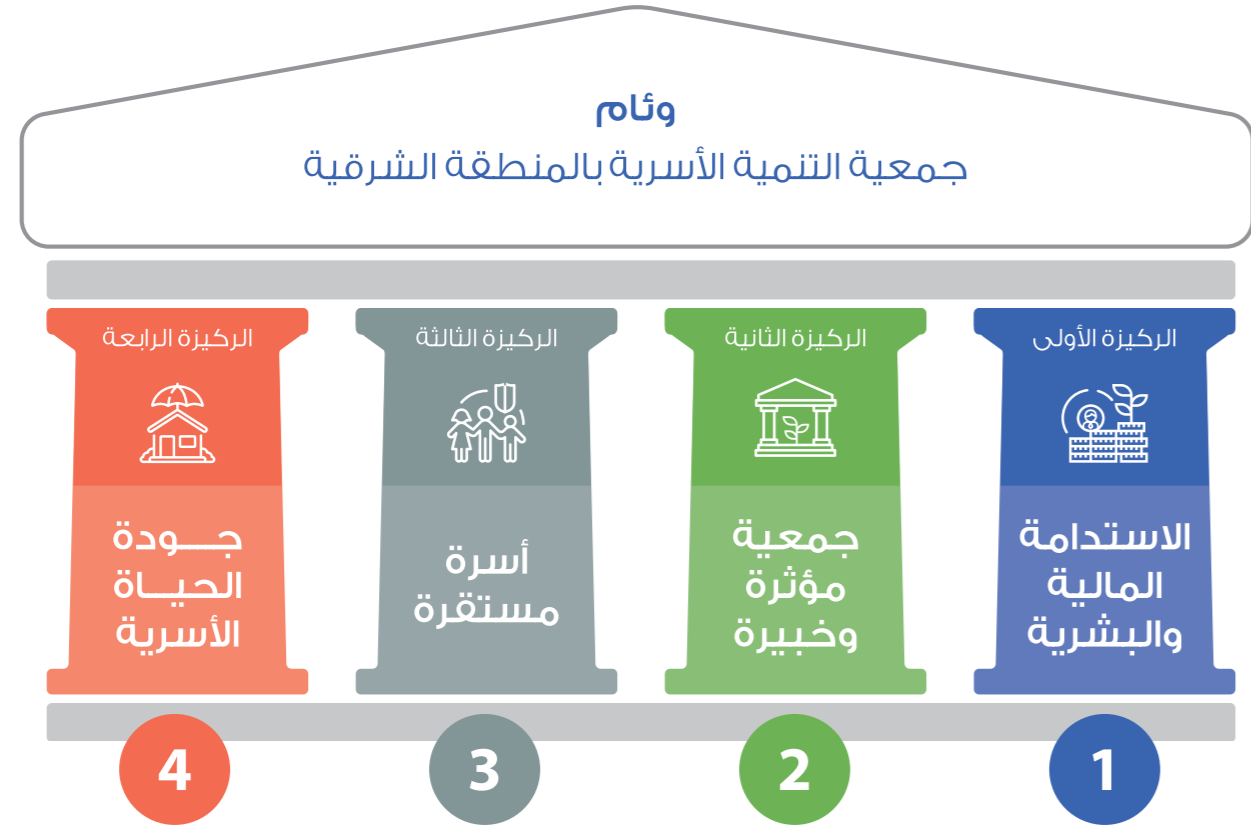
وئام
جمعية التنمية الأسرية بالمنطقة الشرقية

الركيزة الأولى
الاستدامة المالية والبشرية
1

الركيزة الثانية
جمعية مؤثرة وخبيرة
2

الركيزة الثالثة
أسرة مستقرة
3

الركيزة الرابعة
جــودة الحيــاة الأسرية
4